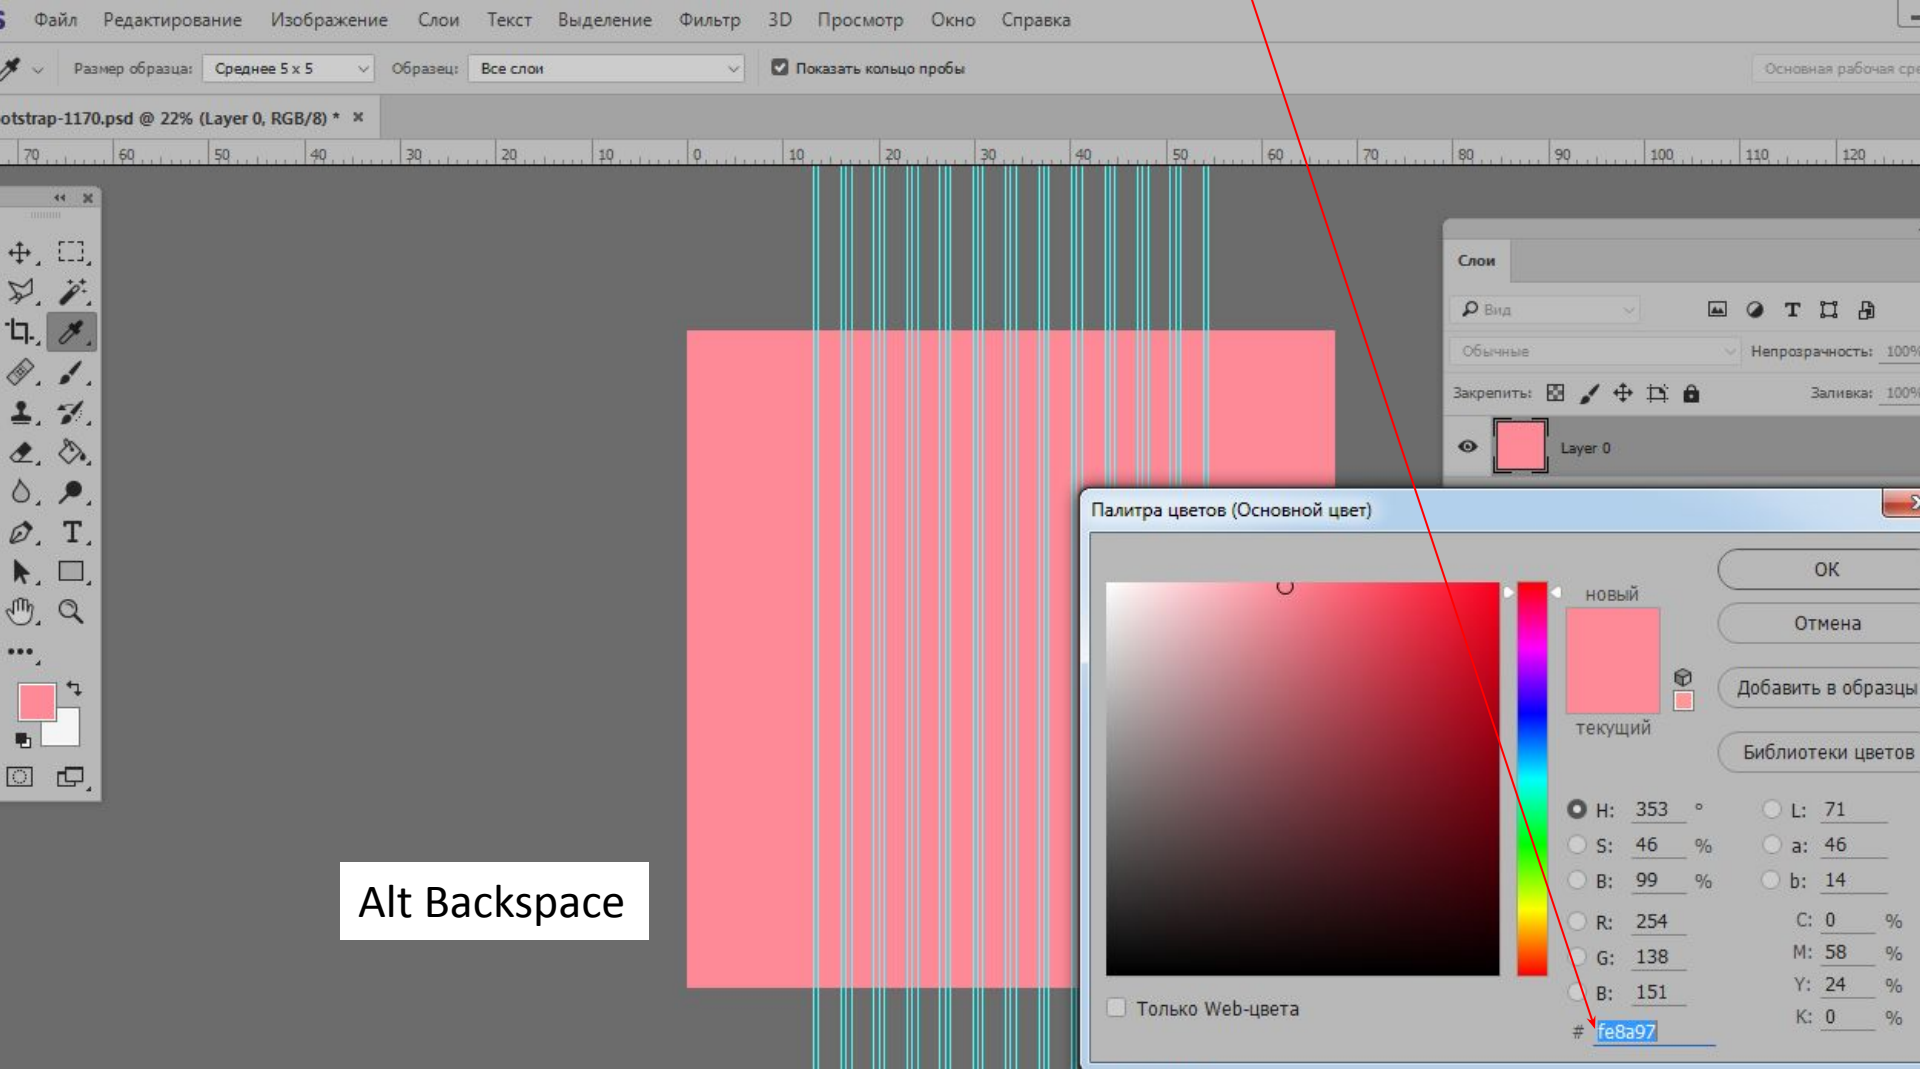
Файл Редактирование Изображение Слои Текст Выделение Фильтр 3D Просмотр Окно Справка

Размер образца: Среднее 5 x 5 Образец: Все слои Показать кольцо пробы Основная рабочая сре

otstrap-1170.psd @ 22% (Layer 0, RGB/8) * ×

70 60 50 40 30 20 10 0 10 20 30 40 50 60 70 80 90 100 110 120

Слои

Вид

Обычные Непрозрачность: 100%

Закрепить: Заливка: 100%

Layer 0

Палитра цветов (Основной цвет)

новый

текущий

OK

Отмена

Добавить в образцы

Библиотеки цветов

H: 353 °

S: 46 %

B: 99 %

R: 254

G: 138

B: 151

L: 71

a: 46

b: 14

C: 0 %

M: 58 %

Y: 24 %

K: 0 %

# fe8a97

Только Web-цвета

Alt Backspace